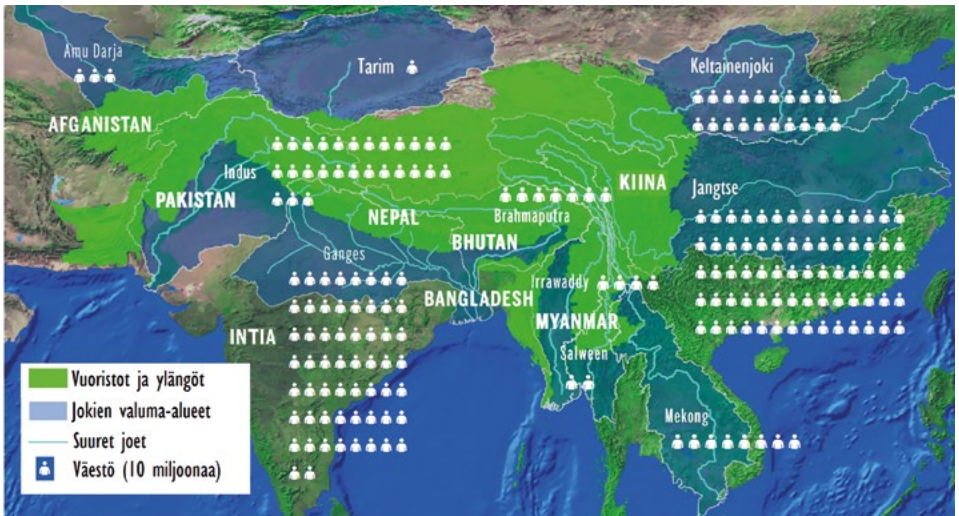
Amu Darja
Tarim
Keltainenjoki
AFGANISTAN
Indus
PAKISTAN
NEPAL
Brahmaputra
KIINA
Jangtse
BHUTAN
Ganges
Irrawaddy
BANGLADESH
INTIA
MYANMAR
Salween
Mekong
Vuoristot ja ylängöt
Jokien valuma-alueet
Suuret joet
Väestö (10 miljoonaa)